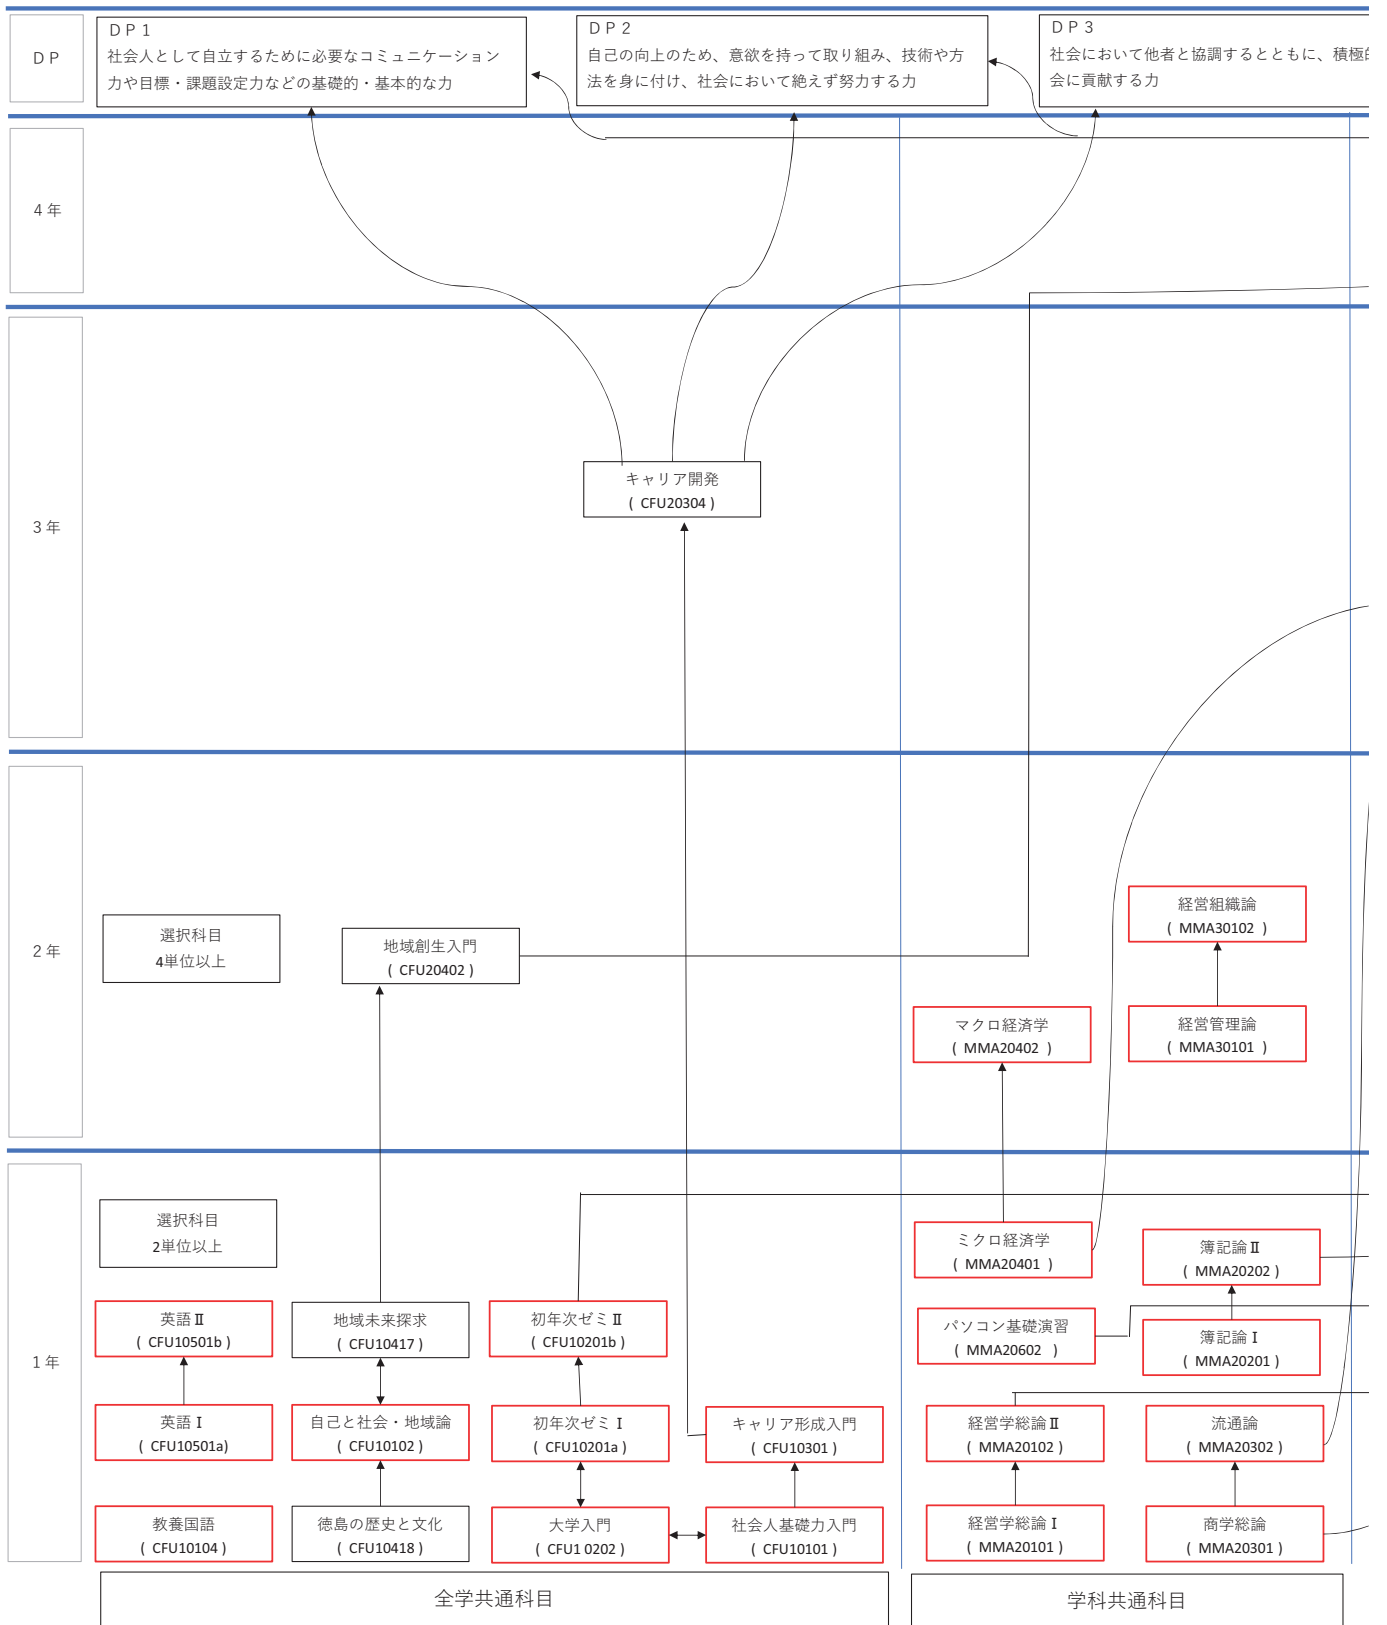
ＤＰ

ＤＰ１
社会人として自立するために必要なコミュニケーション力や目標・課題設定力などの基礎的・基本的な力

ＤＰ２
自己の向上のため、意欲を持って取り組み、技術や方法を身に付け、社会において絶えず努力する力

ＤＰ３
社会において他者と協調するとともに、積極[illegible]会に貢献する力

４年

３年

キャリア開発
（ CFU20304 ）

２年

選択科目
4単位以上

地域創生入門
（ CFU20402 ）

経営組織論
（ MMA30102 ）

マクロ経済学
（ MMA20402 ）

経営管理論
（ MMA30101 ）

１年

選択科目
2単位以上

ミクロ経済学
（ MMA20401 ）

簿記論Ⅱ
（ MMA20202 ）

英語Ⅱ
（ CFU10501b ）

地域未来探求
（ CFU10417 ）

初年次ゼミⅡ
（ CFU10201b ）

パソコン基礎演習
（ MMA20602 ）

簿記論Ⅰ
（ MMA20201 ）

英語Ⅰ
（ CFU10501a)

自己と社会・地域論
（ CFU10102 ）

初年次ゼミⅠ
（ CFU10201a ）

キャリア形成入門
（ CFU10301 ）

経営学総論Ⅱ
（ MMA20102 ）

流通論
（ MMA20302 ）

教養国語
（ CFU10104 ）

徳島の歴史と文化
（ CFU10418 ）

大学入門
（ CFU1 0202 ）

社会人基礎力入門
（ CFU10101 ）

経営学総論Ⅰ
（ MMA20101 ）

商学総論
（ MMA20301 ）

全学共通科目

学科共通科目